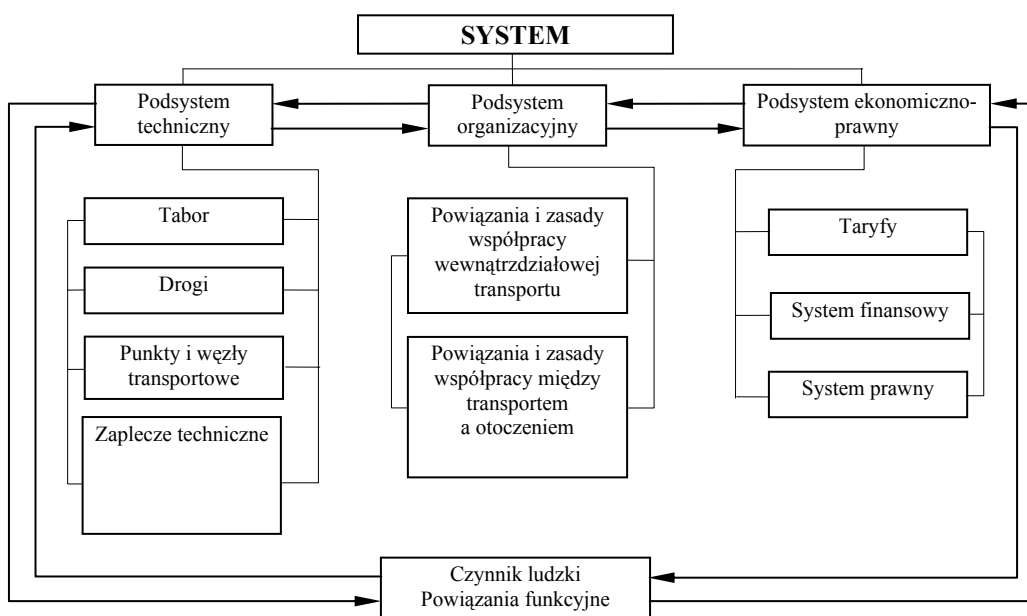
SYSTEM

Podsystem techniczny

Podsystem organizacyjny

Podsystem ekonomiczno-prawny

Tabor

Drogi

Punkty i węzły transportowe

Zaplecze techniczne

Powiązania i zasady współpracy wewnątrzdziałowej transportu

Powiązania i zasady współpracy między transportem a otoczeniem

Taryfy

System finansowy

System prawny

Czynnik ludzki
Powiązania funkcyjne